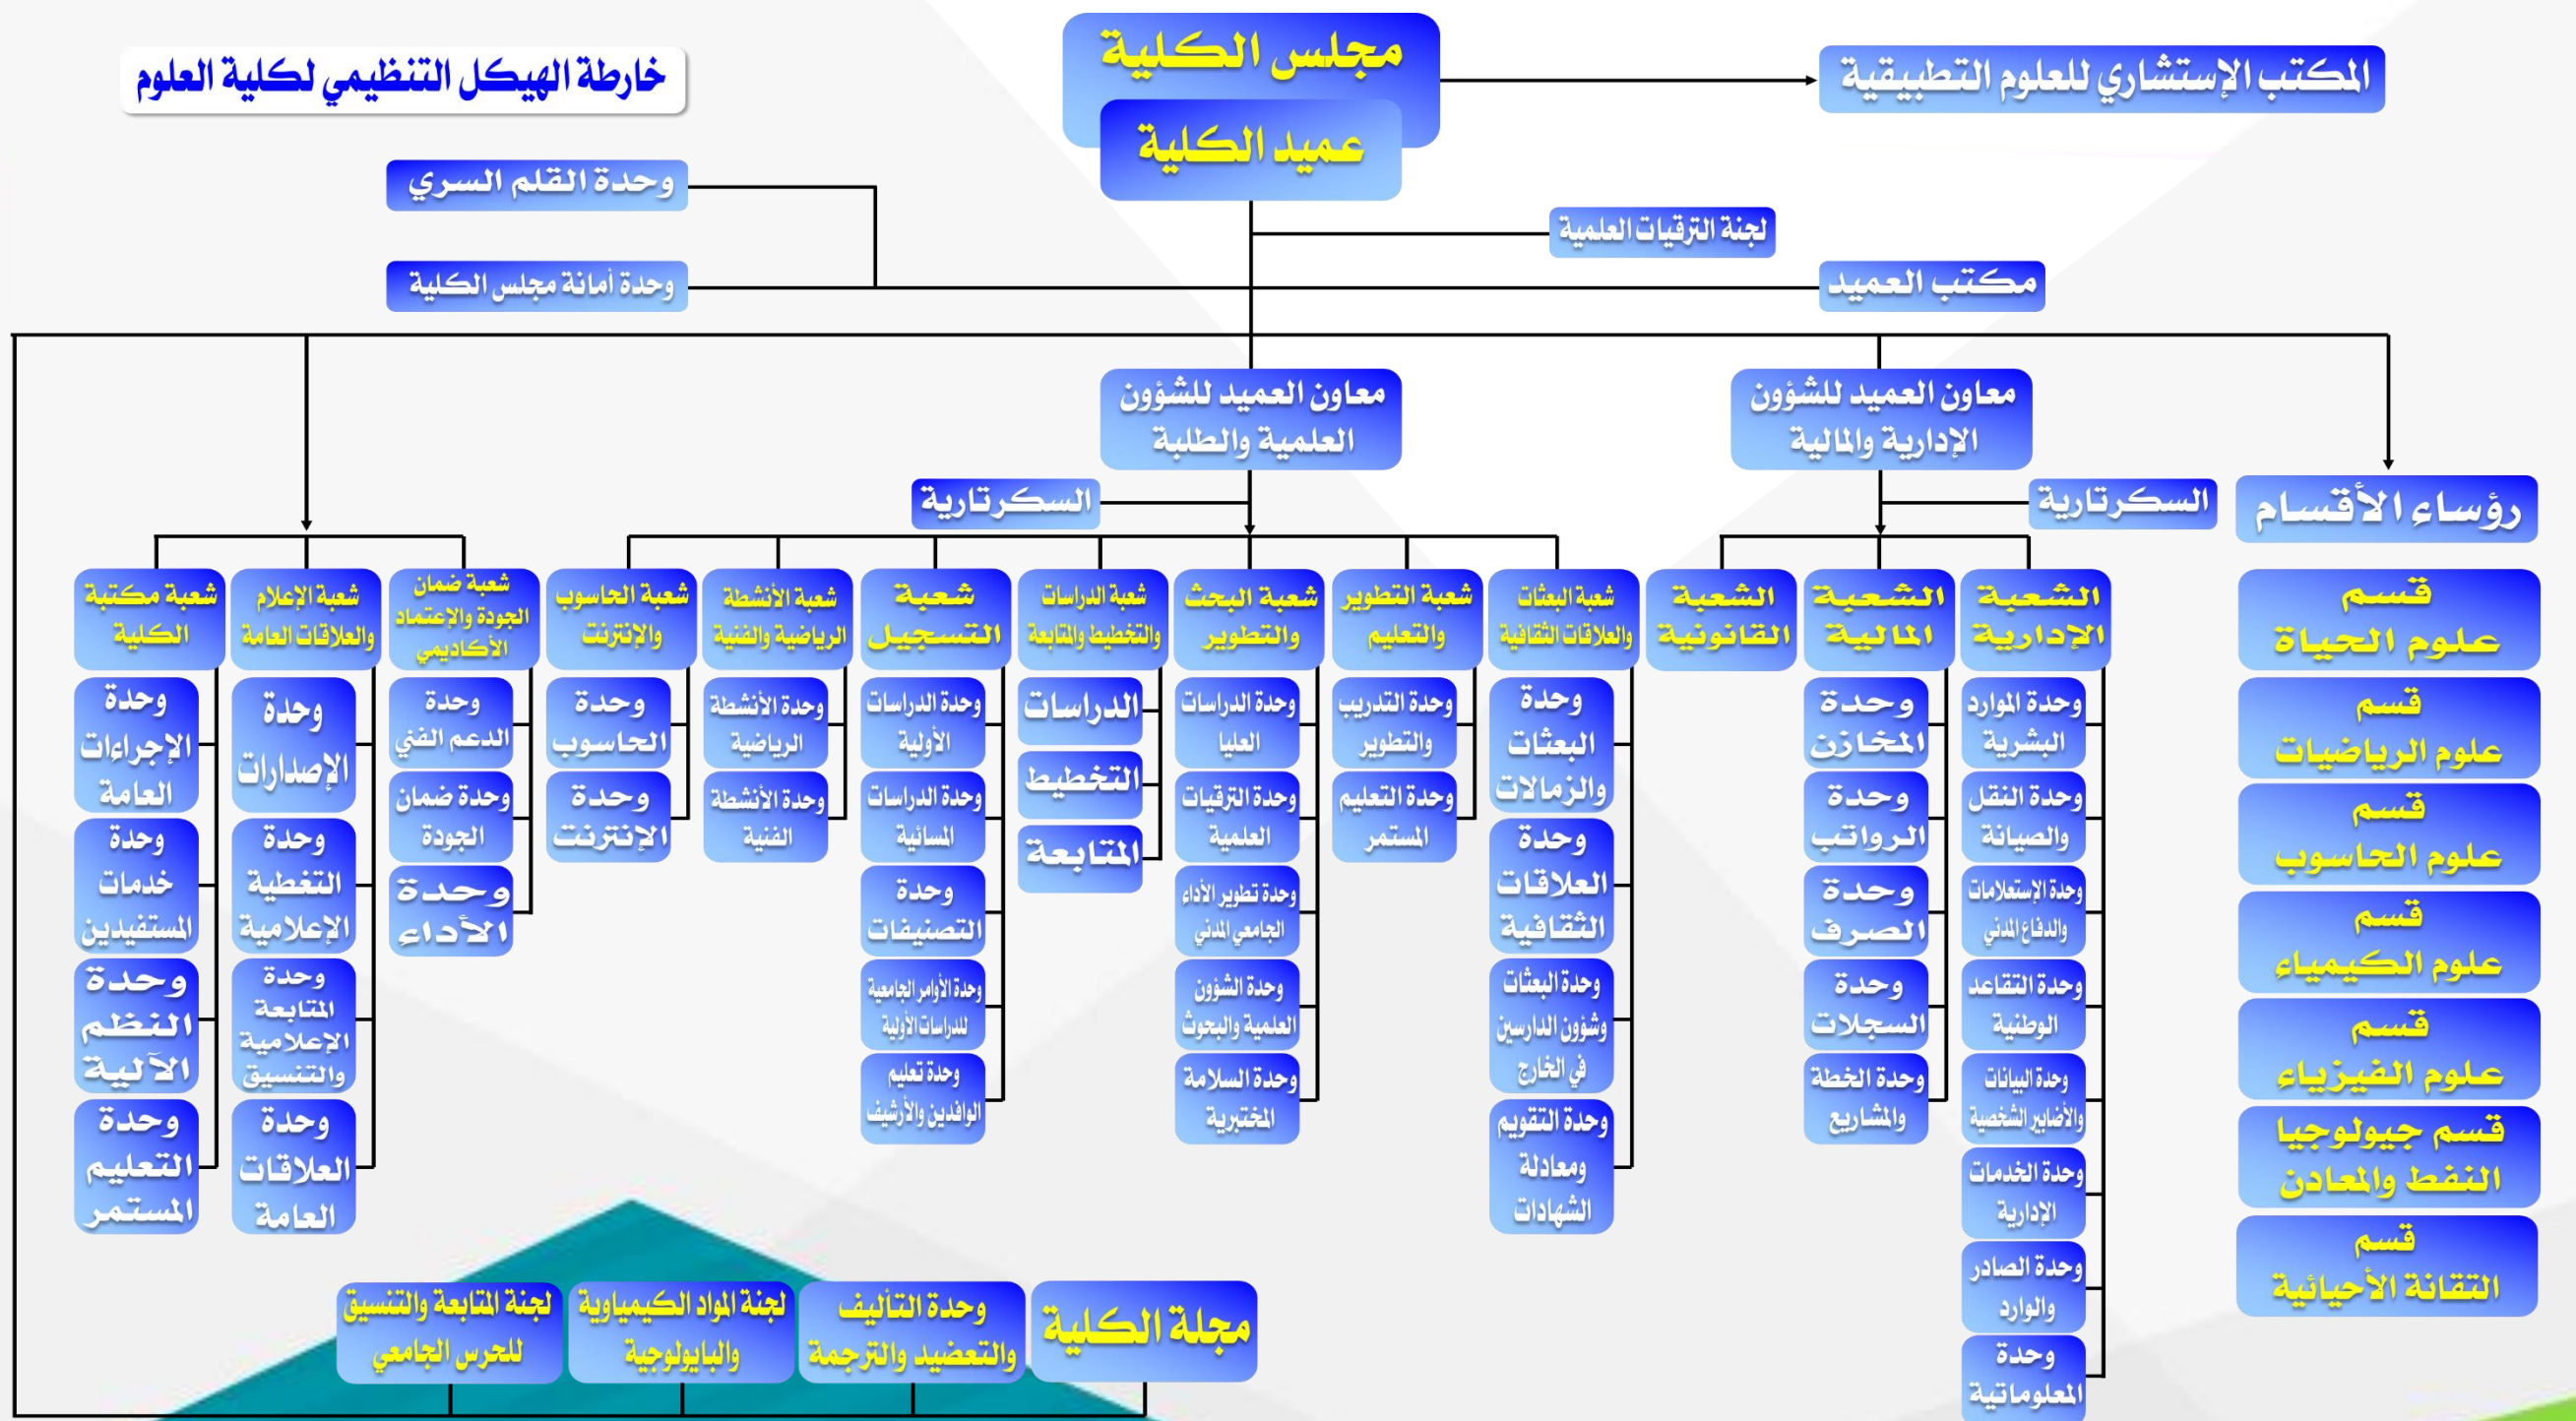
خارطة الهيكل التنظيمي لكلية العلوم

مجلس الكلية
عميد الكلية

المكتب الإستشاري للعلوم التطبيقية

وحدة القلم السري
وحدة أمانة مجلس الكلية

لجنة الترقيات العلمية
مكتب العميد

معاون العميد للشؤون العلمية والطلبة
معاون العميد للشؤون الإدارية والمالية

السكرتارية
السكرتارية

رؤساء الأقسام
قسم علوم الحياة
قسم علوم الرياضيات
قسم علوم الحاسوب
قسم علوم الكيمياء
قسم علوم الفيزياء
قسم جيولوجيا النفط والمعادن
قسم التقانة الأحيائية

الشعبة الإدارية
وحدة الموارد البشرية
وحدة النقل والصيانة
وحدة الإستعلامات والدفاع المدني
وحدة التقاعد الوطنية
وحدة البيانات والأضابير الشخصية
وحدة الخدمات الإدارية
وحدة الصادر والوارد
وحدة المعلوماتية

الشعبة المالية
وحدة المخازن
وحدة الرواتب
وحدة الصرف
وحدة السجلات
وحدة الخطة والمشاريع

الشعبة القانونية

شعبة البعثات والعلاقات الثقافية
وحدة البعثات والزمالات
وحدة العلاقات الثقافية
وحدة البعثات وشؤون الدارسين في الخارج
وحدة التقويم ومعادلة الشهادات

شعبة التطوير والتعليم
وحدة التدريب والتطوير
وحدة التعليم المستمر

شعبة البحث والتطوير
وحدة الدراسات العليا
وحدة الترقيات العلمية
وحدة تطوير الأداء الجامعي المدني
وحدة الشؤون العلمية والبحوث
وحدة السلامة المختبرية

شعبة الدراسات والتخطيط والمتابعة
الدراسات
التخطيط
المتابعة

شعبة التسجيل
وحدة الدراسات الأولية
وحدة الدراسات المسائية
وحدة التصنيفات
وحدة الأوامر الجامعية للدراسات الأولية
وحدة تعليم الوافدين والأرشيف

شعبة الأنشطة الرياضية والفنية
وحدة الأنشطة الرياضية
وحدة الأنشطة الفنية

شعبة الحاسوب والإنترنت
وحدة الحاسوب
وحدة الإنترنت

شعبة ضمان الجودة والإعتماد الأكاديمي
وحدة الدعم الفني
وحدة ضمان الجودة
وحدة الأداء

شعبة الإعلام والعلاقات العامة
وحدة الإصدارات
وحدة التغطية الإعلامية
وحدة المتابعة الإعلامية والتنسيق
وحدة العلاقات العامة

شعبة مكتبة الكلية
وحدة الإجراءات العامة
وحدة خدمات المستفيدين
وحدة النظم الآلية
وحدة التعليم المستمر

مجلة الكلية
وحدة التأليف والتعضيد والترجمة
لجنة المواد الكيمياوية والبايولوجية
لجنة المتابعة والتنسيق للحرس الجامعي